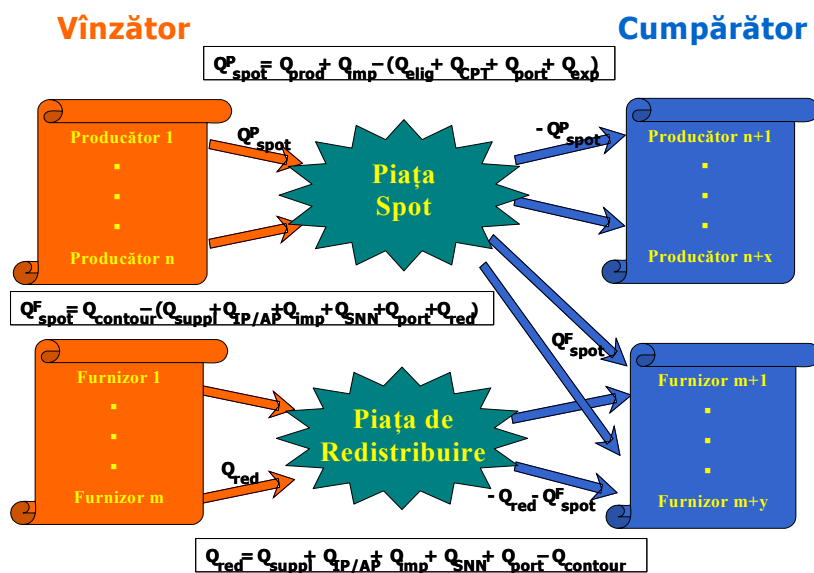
Vînzător

Cumpărător

$Q^P_{spot} = Q_{prod} + Q_{imp} - (Q_{elig} + Q_{CPT} + Q_{port} + Q_{exp})$

Producător 1
.
.
.
Producător n

$Q^P_{spot}$

Piața Spot

$-Q^P_{spot}$

Producător n+1
.
.
.
Producător n+x

$Q^F_{spot} = Q_{contour} - (Q_{suppl} + Q_{IP/AP} + Q_{imp} + Q_{SNN} + Q_{port} + Q_{red})$

$Q^F_{spot}$

Furnizor 1
.
.
.
Furnizor m

$Q_{red}$

Piața de Redistribuire

Furnizor m+1
.
.
.
Furnizor m+y

$-Q_{red} - Q^F_{spot}$

$Q_{red} = Q_{suppl} + Q_{IP/AP} + Q_{imp} + Q_{SNN} + Q_{port} - Q_{contour}$